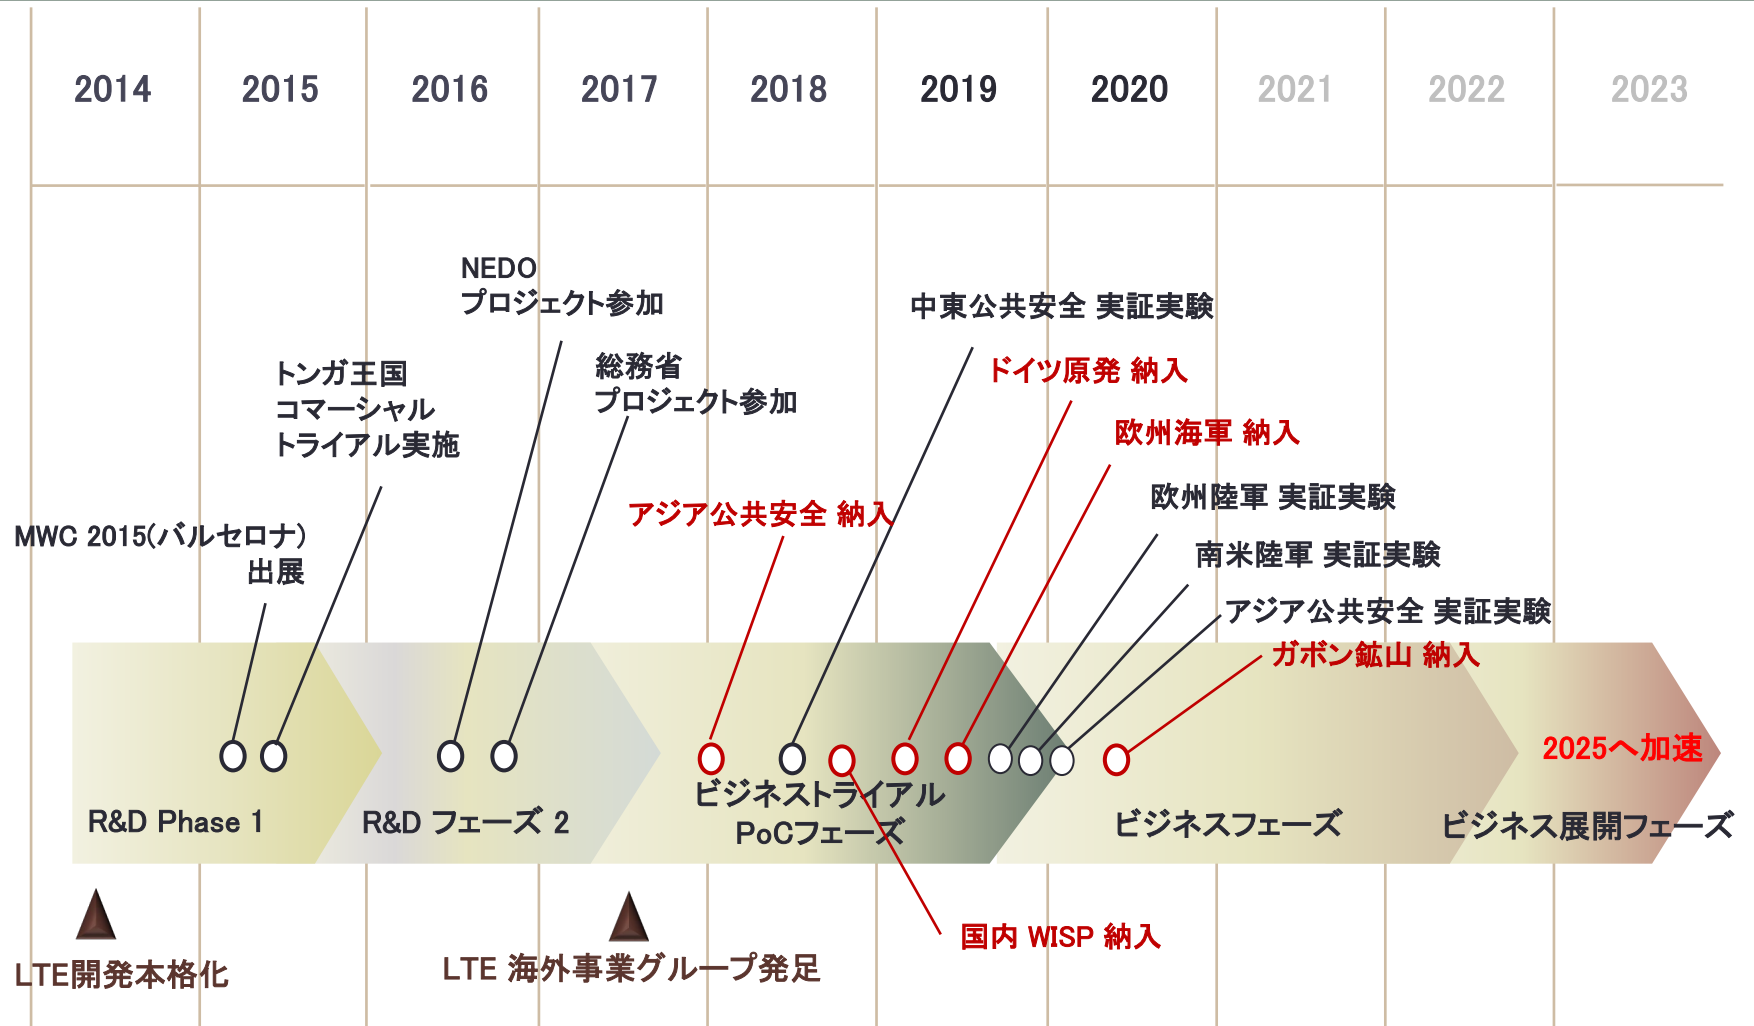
| 2014 | 2015 | 2016 | 2017 | 2018 | 2019 | 2020 | 2021 | 2022 | 2023 |
|---|---|---|---|---|---|---|---|---|---|

NEDO
プロジェクト参加

中東公共安全 実証実験

トンガ王国
コマーシャル
トライアル実施

総務省
プロジェクト参加

ドイツ原発 納入

欧州海軍 納入

欧州陸軍 実証実験

アジア公共安全 納入

MWC 2015(バルセロナ)
出展

南米陸軍 実証実験

アジア公共安全 実証実験

ガボン鉱山 納入

2025へ加速

R&D Phase 1

R&D フェーズ 2

ビジネストライアル
PoCフェーズ

ビジネスフェーズ

ビジネス展開フェーズ

国内 WISP 納入

LTE開発本格化

LTE 海外事業グループ発足